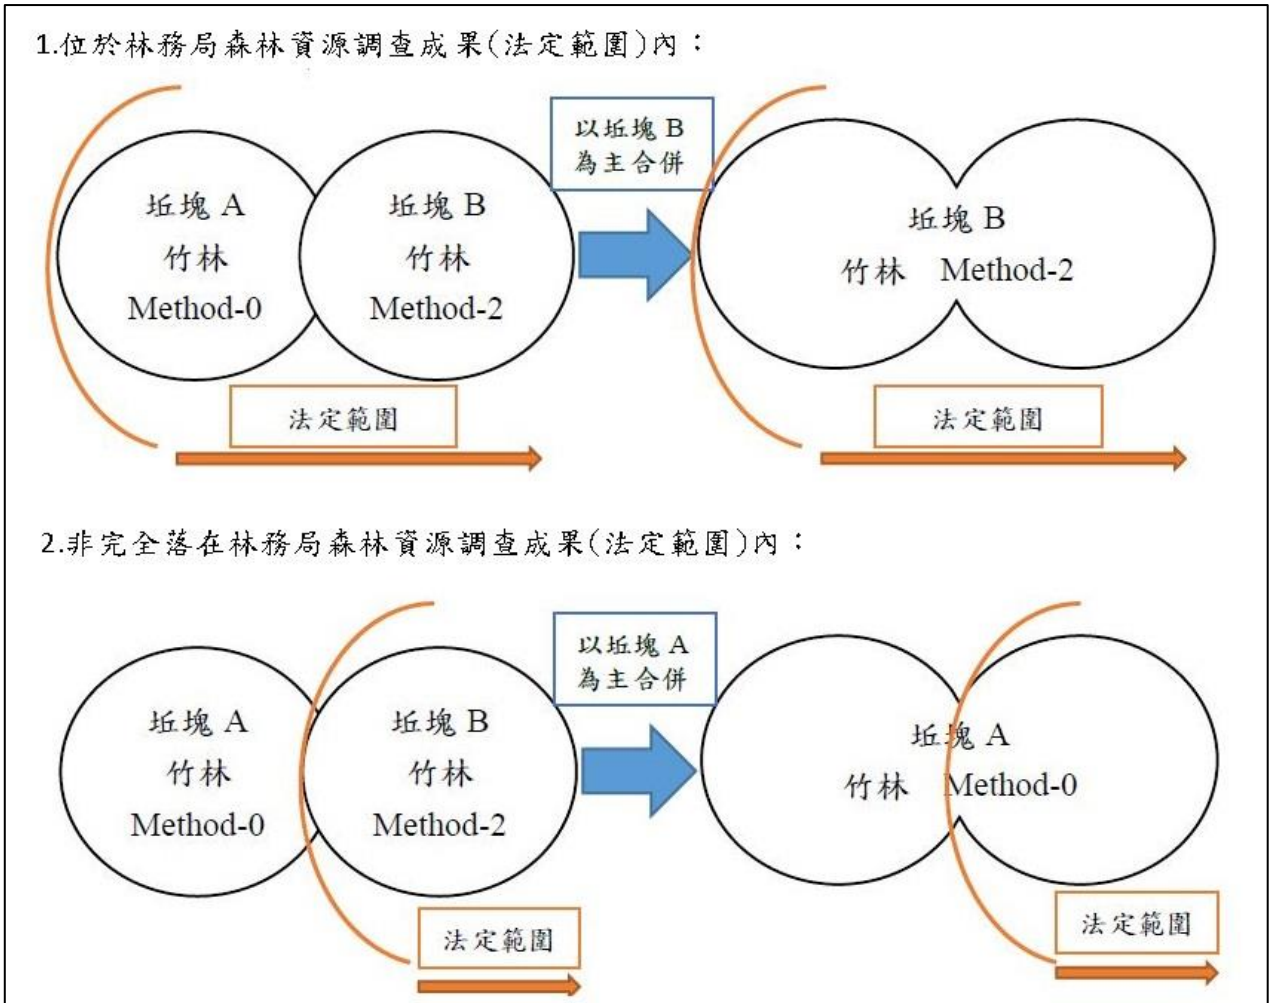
1.位於林務局森林資源調查成果(法定範圍)內：

坵塊 A
竹林
Method-0

坵塊 B
竹林
Method-2

法定範圍

以坵塊 B
為主合併

坵塊 B
竹林　Method-2

法定範圍

2.非完全落在林務局森林資源調查成果(法定範圍)內：

坵塊 A
竹林
Method-0

坵塊 B
竹林
Method-2

法定範圍

以坵塊 A
為主合併

坵塊 A
竹林　Method-0

法定範圍